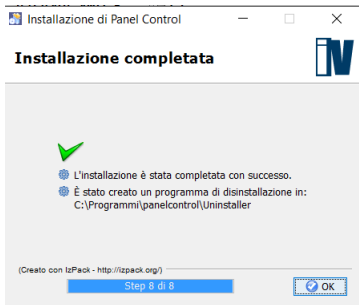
Installazione di Panel Control

Installazione completata

L'installazione è stata completata con successo.

È stato creato un programma di disinstallazione in:
C:\Programmi\panelcontrol\Uninstaller

(Creato con IzPack - http://izpack.org/)

Step 8 di 8

OK